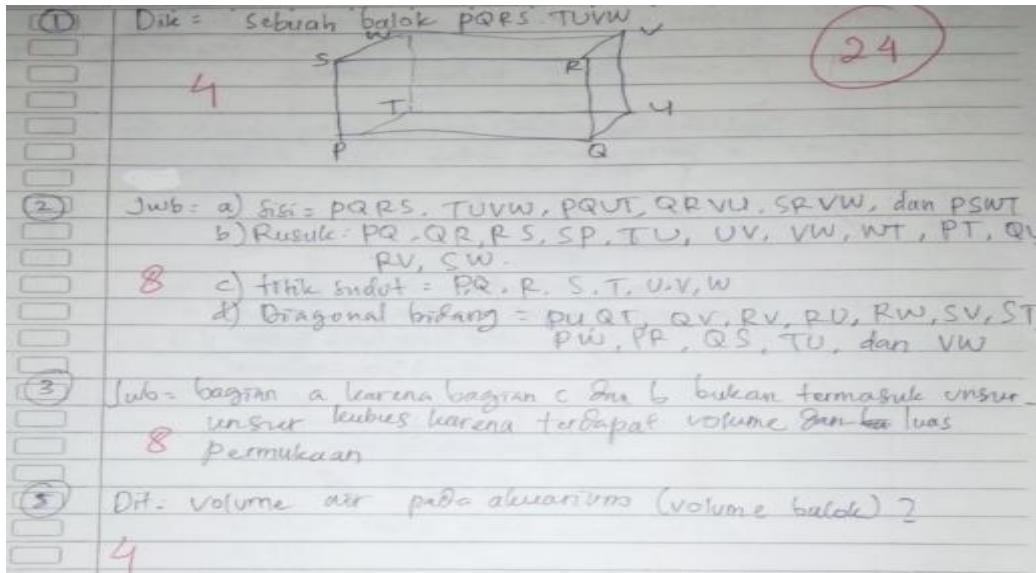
① Dik = sebuah balok PQRS TUVW

W V
S R
T U
P Q

4

24

② Jwb: a) Sisi = PQRS, TUVW, PQUT, QRVU, SRVW, dan PSWT
b) Rusuk: PQ, QR, RS, SP, TU, UV, VW, WT, PT, QU, RV, SW.
8
c) titik sudut = P, Q, R, S, T, U, V, W
d) Diagonal bidang = PU, QT, QV, RV, RU, RW, SV, ST, PW, PR, QS, TU, dan VW

③ Jwb = bagian a karena bagian c dan b bukan termasuk unsur-unsur kubus karena terdapat volume dan luas permukaan
8

⑤ Dit: volume air pada akuarium (volume balok) ?
4